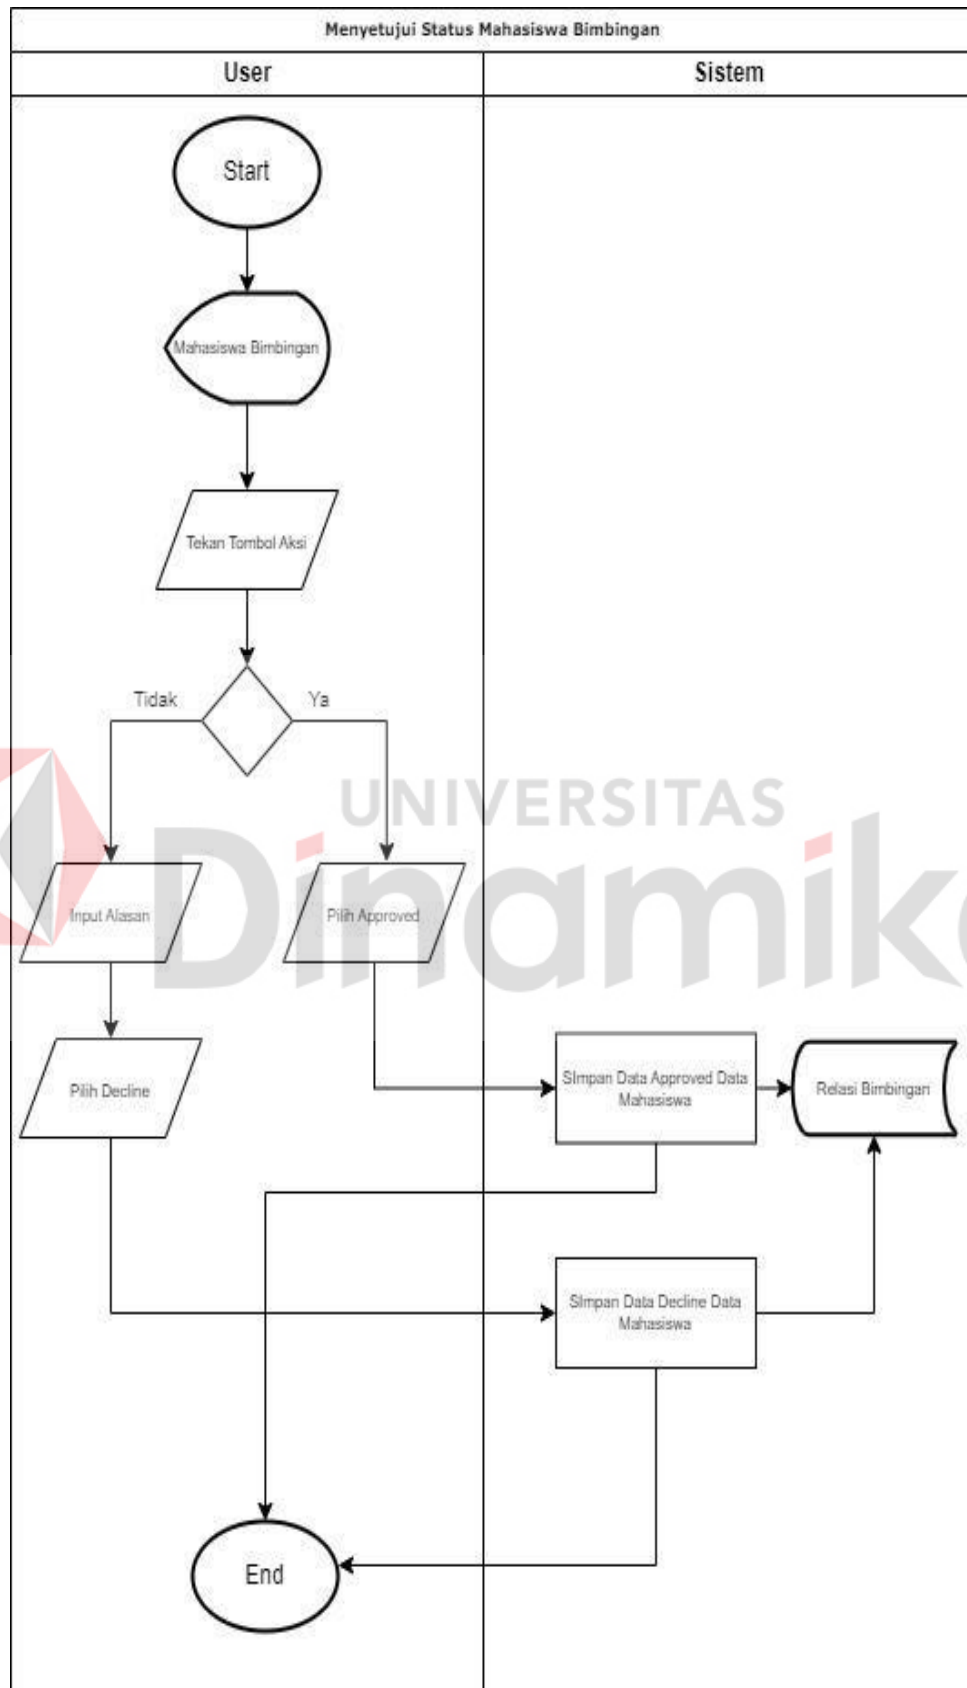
Menyetujui Status Mahasiswa Bimbingan

User

Sistem

Start

Mahasiswa Bimbingan

Tekan Tombol Aksi

Tidak

Ya

Input Alasan

Pilih Approved

Pilih Decline

SImpan Data Approved Data Mahasiswa

Relasi Bimbingan

SImpan Data Decline Data Mahasiswa

End

UNIVERSITAS Dinamika